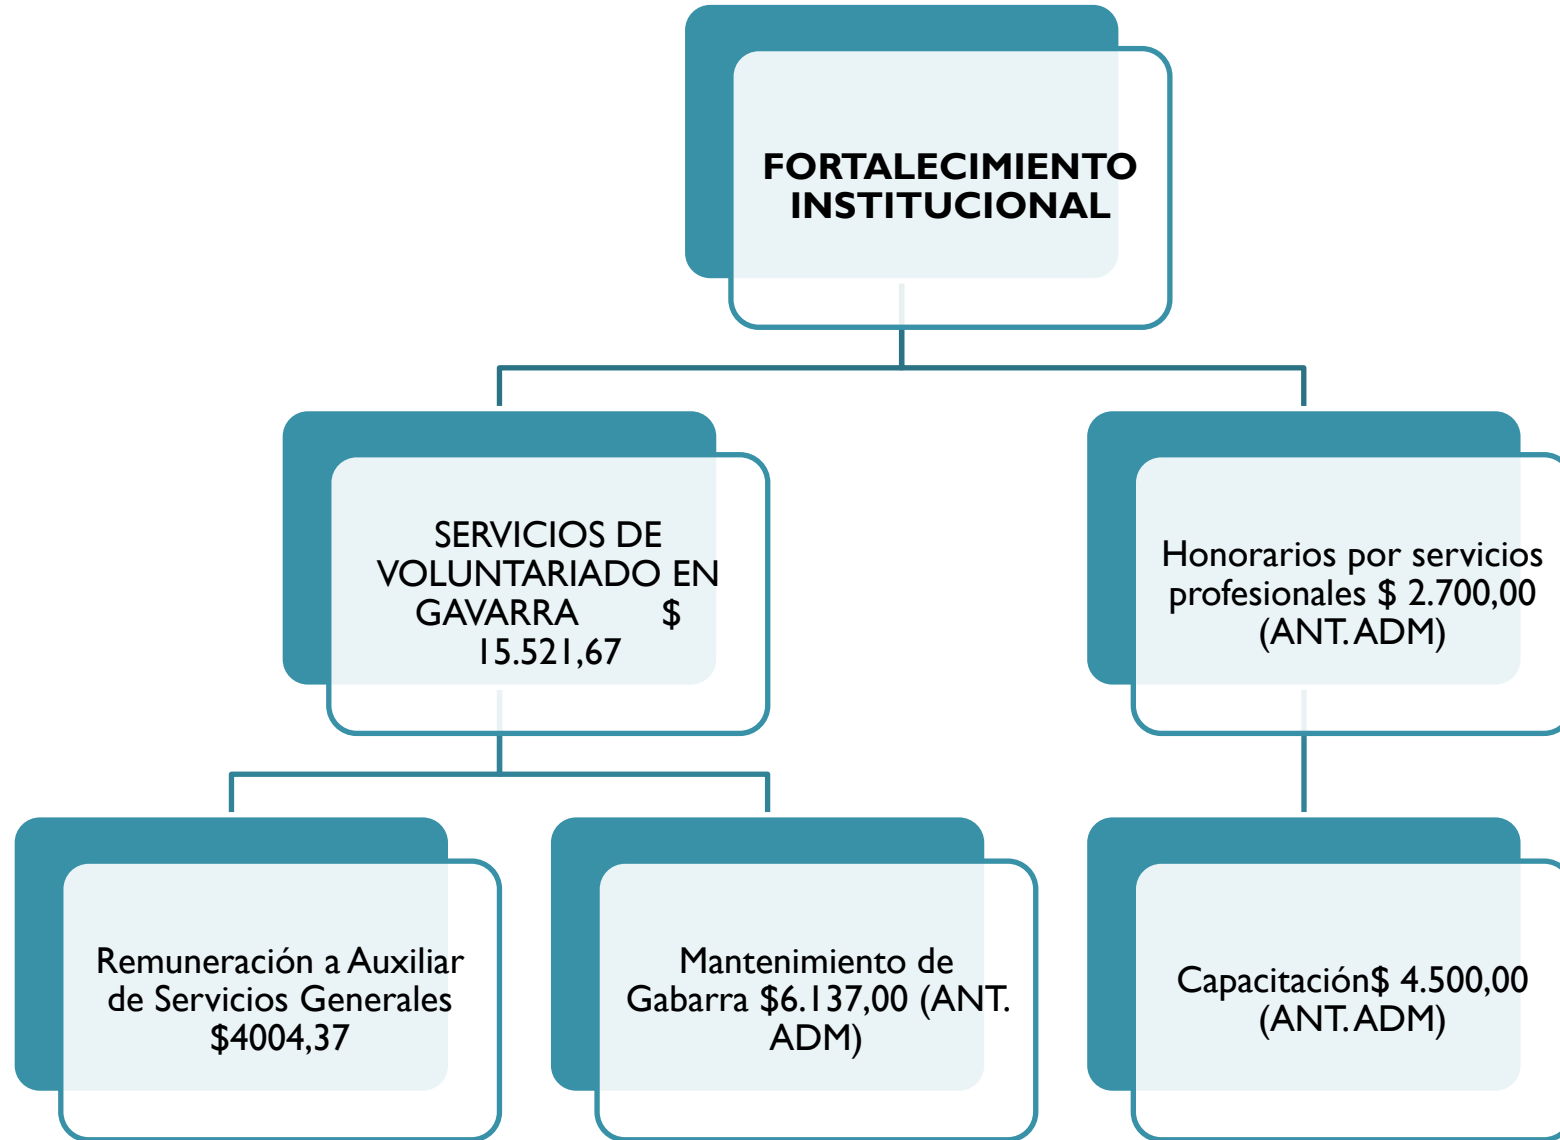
FORTALECIMIENTO INSTITUCIONAL

SERVICIOS DE VOLUNTARIADO EN GAVARRA $ 15.521,67

Honorarios por servicios profesionales $ 2.700,00 (ANT. ADM)

Remuneración a Auxiliar de Servicios Generales $4004,37

Mantenimiento de Gabarra $6.137,00 (ANT. ADM)

Capacitación$ 4.500,00 (ANT. ADM)